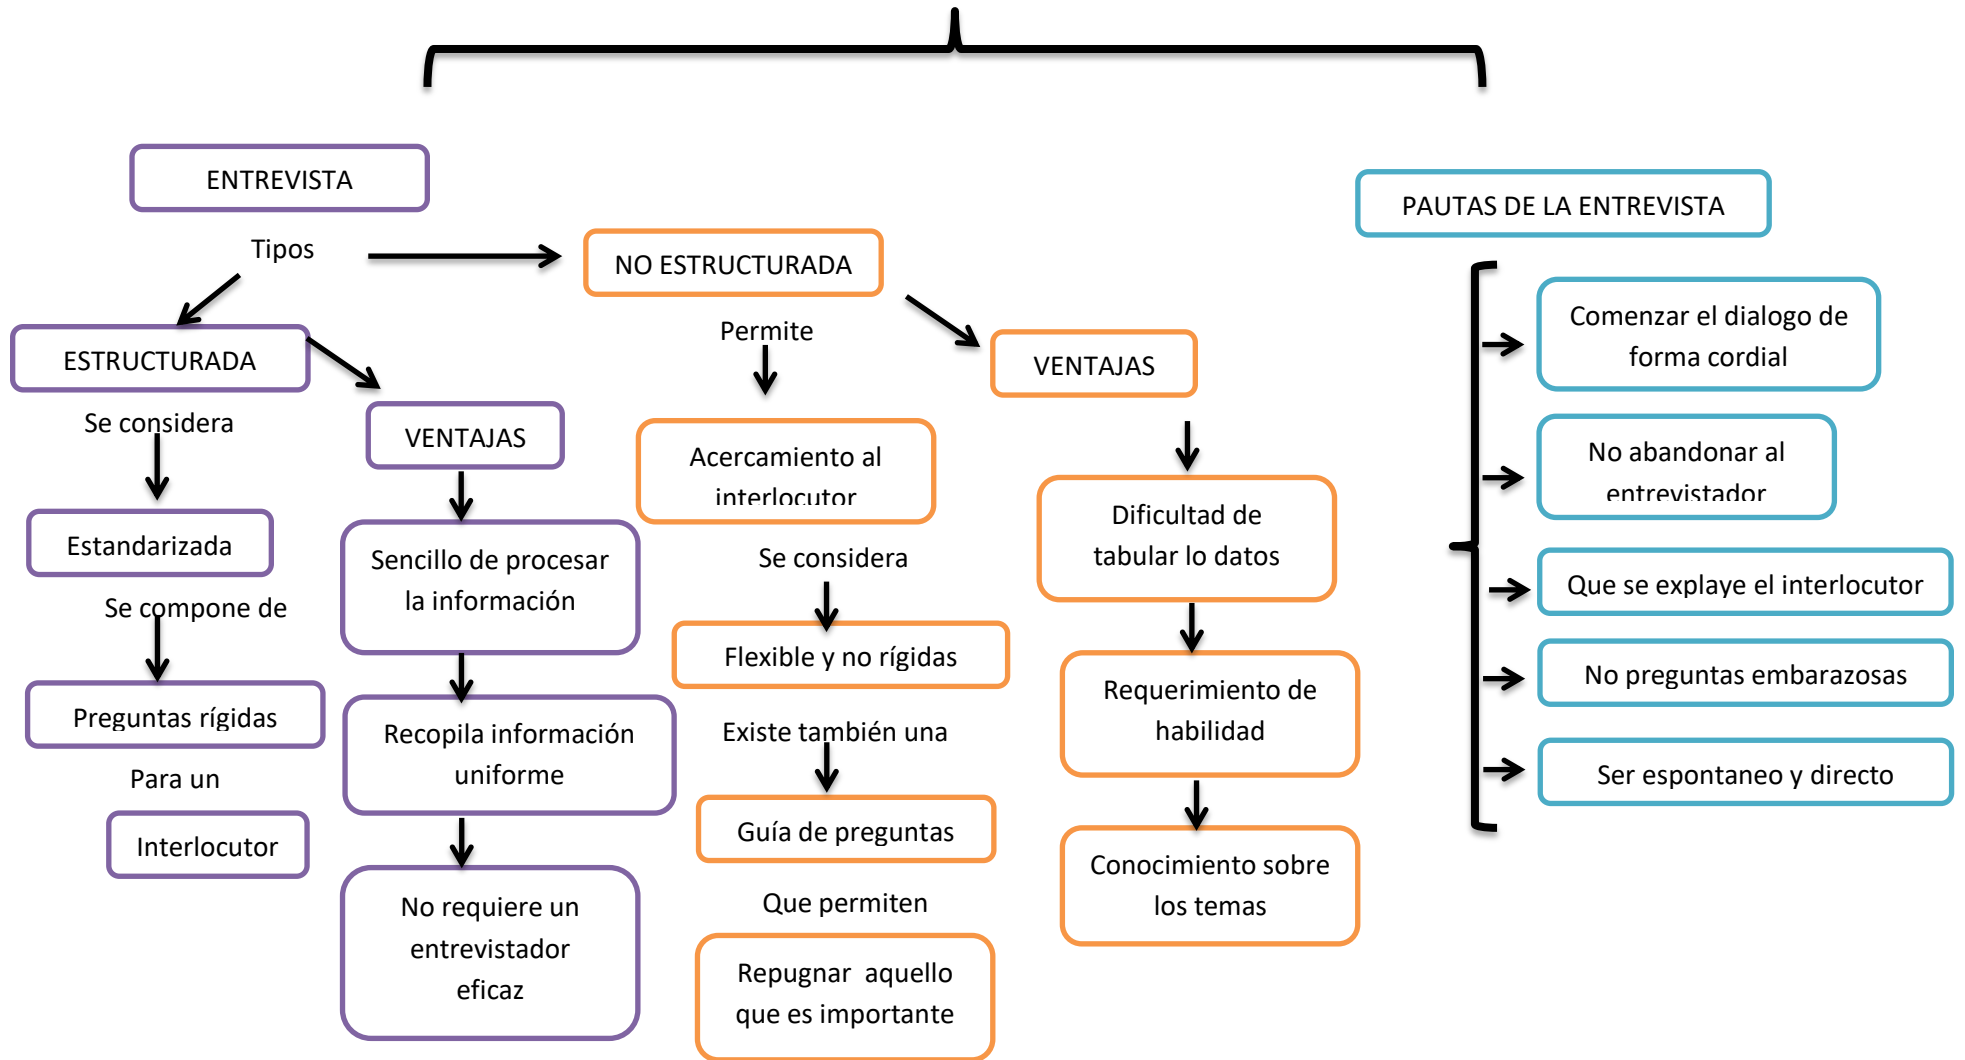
ENTREVISTA

Tipos

NO ESTRUCTURADA

ESTRUCTURADA

Se considera

Estandarizada

Se compone de

Preguntas rígidas

Para un

Interlocutor

VENTAJAS

Sencillo de procesar la información

Recopila información uniforme

No requiere un entrevistador eficaz

Permite

Acercamiento al interlocutor

Se considera

Flexible y no rígidas

Existe también una

Guía de preguntas

Que permiten

Repugnar aquello que es importante

VENTAJAS

Dificultad de tabular lo datos

Requerimiento de habilidad

Conocimiento sobre los temas

PAUTAS DE LA ENTREVISTA

Comenzar el dialogo de forma cordial

No abandonar al entrevistador

Que se explaye el interlocutor

No preguntas embarazosas

Ser espontaneo y directo